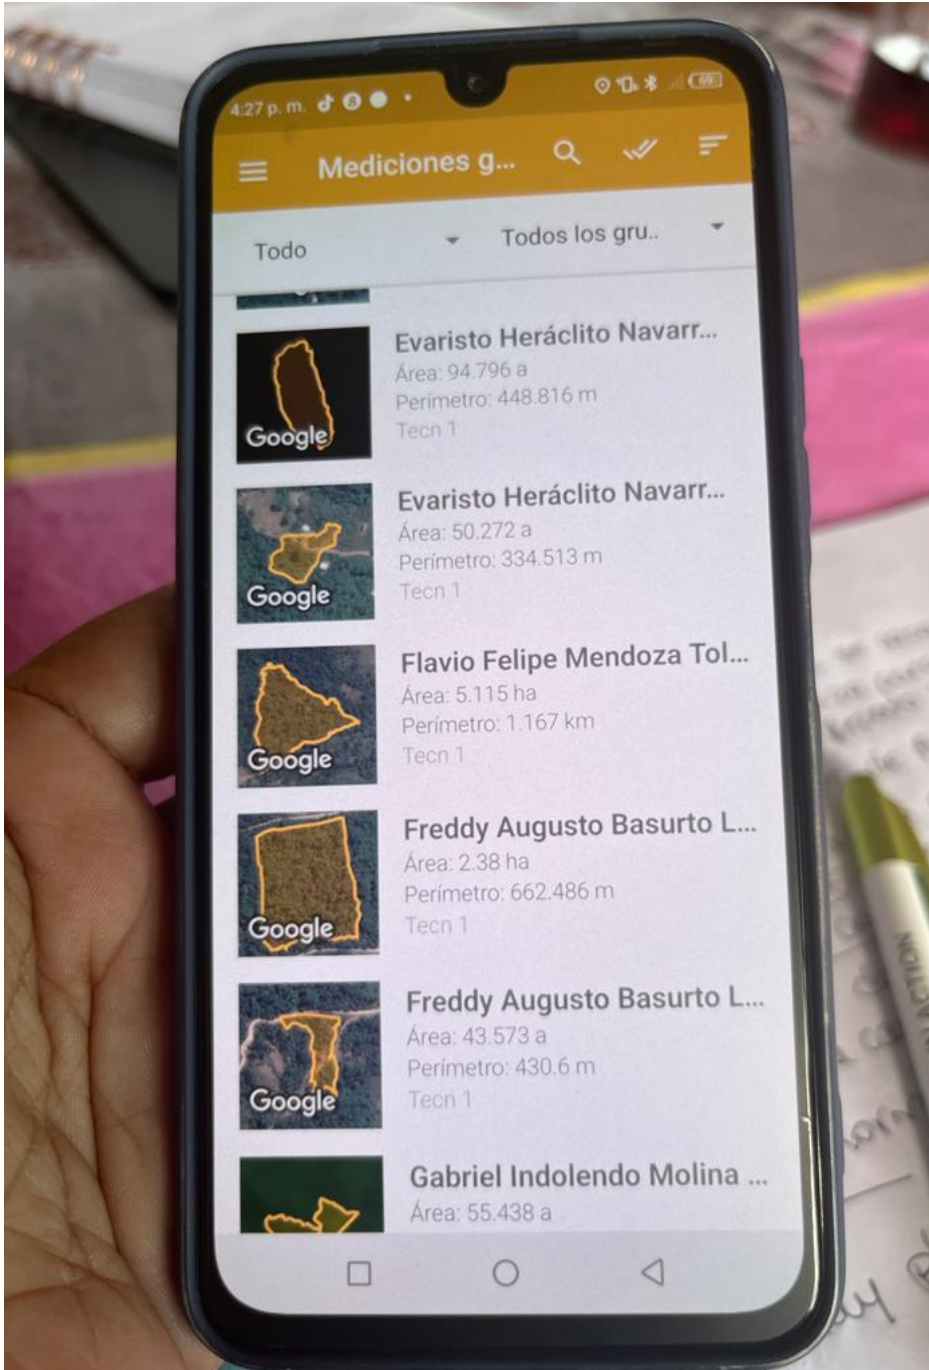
4:27 p. m.

69

Mediciones g...

Todo

Todos los gru..

Google

Evaristo Heráclito Navarr...
Área: 94.796 a
Perímetro: 448.816 m
Tecn 1

Google

Evaristo Heráclito Navarr...
Área: 50.272 a
Perímetro: 334.513 m
Tecn 1

Google

Flavio Felipe Mendoza Tol...
Área: 5.115 ha
Perímetro: 1.167 km
Tecn 1

Google

Freddy Augusto Basurto L...
Área: 2.38 ha
Perímetro: 662.486 m
Tecn 1

Google

Freddy Augusto Basurto L...
Área: 43.573 a
Perímetro: 430.6 m
Tecn 1

Gabriel Indolendo Molina ...
Área: 55.438 a

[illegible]

ACTION